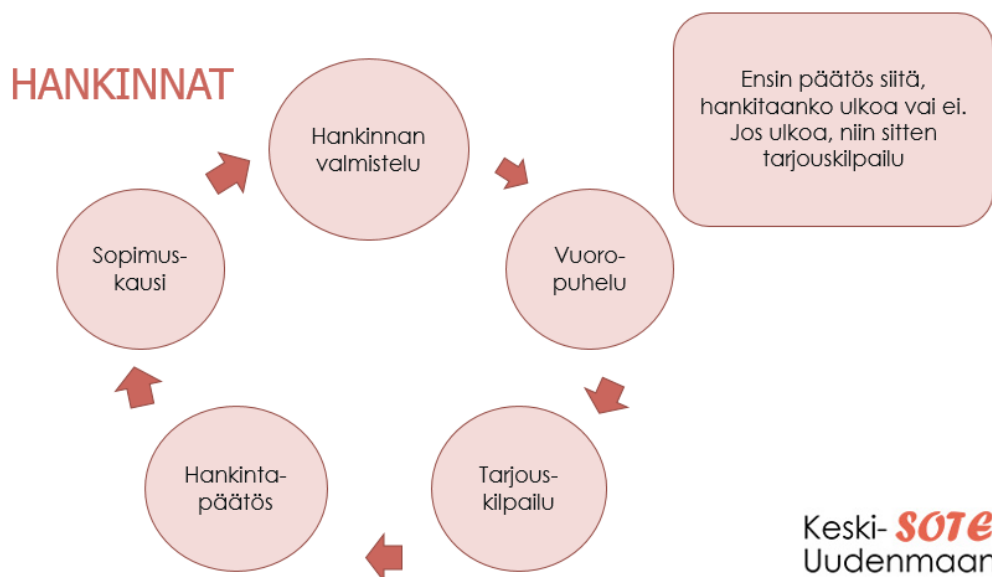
HANKINNAT

Hankinnan valmistelu

Vuoro-puhelu

Tarjous-kilpailu

Hankinta-päätös

Sopimus-kausi

Ensin päätös siitä, hankitaanko ulkoa vai ei. Jos ulkoa, niin sitten tarjouskilpailu

Keski-SOTE
Uudenmaar